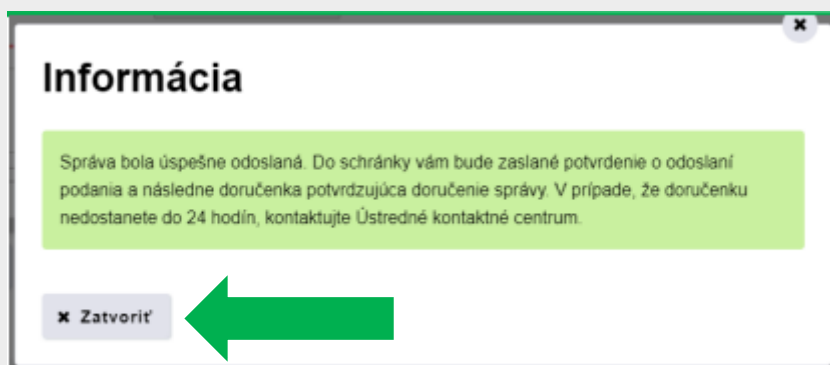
×

Informácia

Správa bola úspešne odoslaná. Do schránky vám bude zaslané potvrdenie o odoslaní podania a následne doručenka potvrdzujúca doručenie správy. V prípade, že doručenku nedostanete do 24 hodín, kontaktujte Ústredné kontaktné centrum.

× Zatvoriť